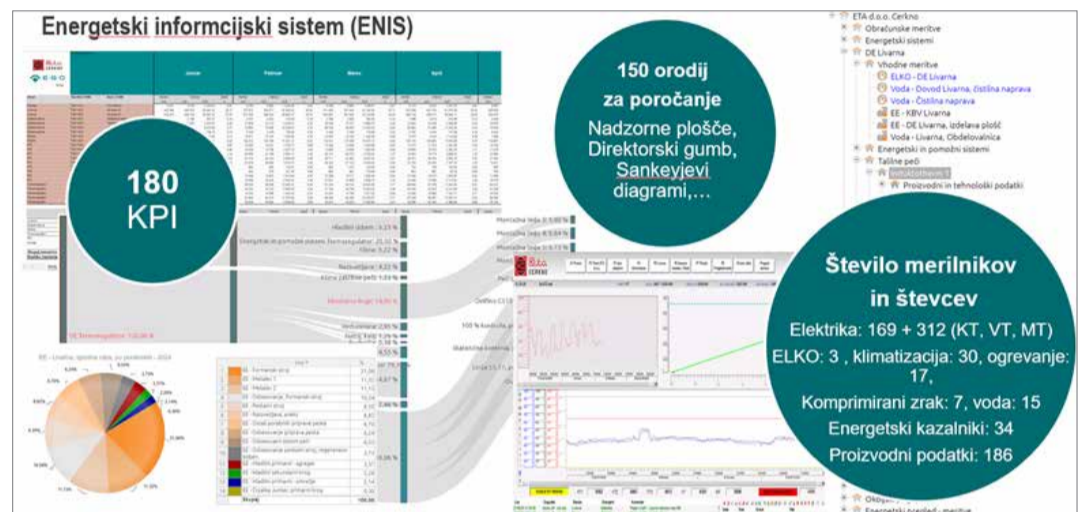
Energetski informcijski sistem (ENIS)

180 KPI

150 orodij za poročanje

Nadzorne plošče, Direktorski gumb, Sankeyjevi diagrami,…

ETA d.o.o. Cerkno
Obračunske meritve
Energetski sistemi
DE Livarna
Vhodne meritve
ELKO - DE Livarna
Voda - Dovod Livarna, čistilna naprava
Voda - Čistilna naprava
EE - KBV Livarna
EE - DE Livarna, izdelava plošč
Voda - Livarna, Obdelovalnica
Energetski in pomožni sistemi
Talilne peči
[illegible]
Proizvodni in tehnološki podatki

Število merilnikov in števcev

Elektrika: 169 + 312 (KT, VT, MT)
ELKO: 3 , klimatizacija: 30, ogrevanje: 17,
Komprimirani zrak: 7, voda: 15
Energetski kazalniki: 34
Proizvodni podatki: 186

Januar
Februar
Marec
April

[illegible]